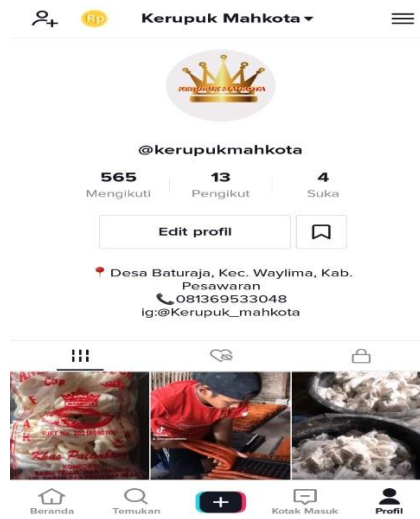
Rp Kerupuk Mahkota

KERUPUK MAHKOTA

@kerupukmahkota

565 Mengikuti | 13 Pengikut | 4 Suka

Edit profil

📍 Desa Baturaja, Kec. Waylima, Kab. Pesawaran
📞 081369533048
ig:@Kerupuk_mahkota

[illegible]

Beranda Temukan + Kotak Masuk Profil